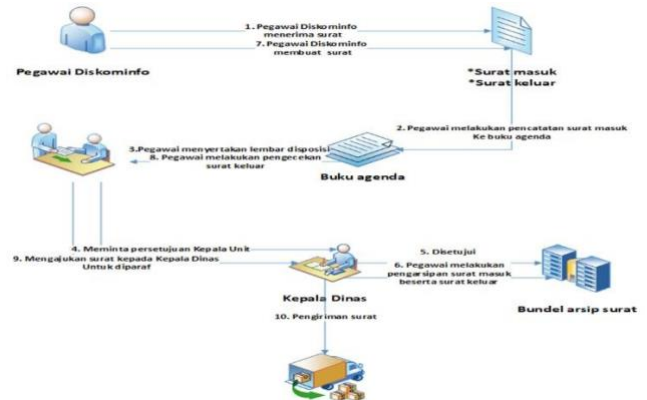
1. Pegawai Diskominfo menerima surat
7. Pegawai Diskominfo membuat surat

Pegawai Diskominfo

*Surat masuk
*Surat keluar

2. Pegawai melakukan pencatatan surat masuk Ke buku agenda

3.Pegawai menyertakan lembar disposisi
8. Pegawai melakukan pengecekan surat keluar

Buku agenda

4. Meminta persetujuan Kepala Unit
9. Mengajukan surat kepada Kepala Dinas Untuk diparaf

5. Disetujui
6. Pegawai melakukan pengarsipan surat masuk beserta surat keluar

Kepala Dinas

Bundel arsip surat

10. Pengiriman surat